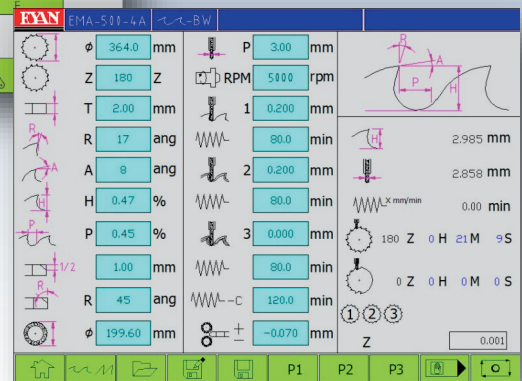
EYAN EMA-500-4A BW

ϕ 364.0 mm
Z 180 Z
T 2.00 mm
R 17 ang
A 8 ang
H 0.47 %
P 0.45 %
1/2 1.00 mm
R 45 ang
ϕ 199.60 mm

P 3.00 mm
RPM 5000 rpm
1 0.200 mm
80.0 min
2 0.200 mm
80.0 min
3 0.000 mm
80.0 min
C 120.0 min
± -0.070 mm

R
A
P
H

H 2.985 mm
2.858 mm
X mm/min 0.00 min
180 Z 0 H 21 M 9 S
0 Z 0 H 0 M 0 S
1 2 3
Z 0.001

P1 P2 P3